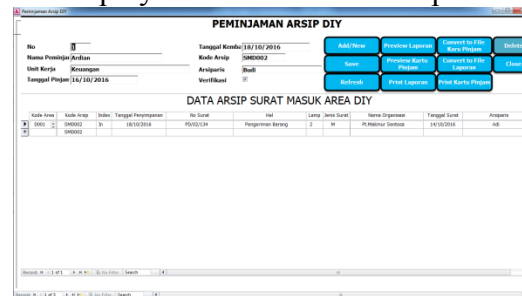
Peminjaman Arsip DIY

PEMINJAMAN ARSIP DIY

No 1
Nama Peminjam Ardian
Unit Kerja Keuangan
Tanggal Pinjam 16/10/2016

Tanggal Kembali 18/10/2016
Kode Arsip SMD002
Arsiparis Budi
Verifikasi

Add/New
Preview Laporan
Convert to File Kartu Pinjam
Delete
Save
Preview Kartu Pinjam
Convert to File Laporan
Close
Refresh
Print Laporan
Print Kartu Pinjam

DATA ARSIP SURAT MASUK AREA DIY

| Kode Area | Kode Arsip | Index | Tanggal Penyimpanan | No Surat | Hal | Lamp | Jenis Surat | Nama Organisasi | Tanggal Surat | Arsiparis |
|---|---|---|---|---|---|---|---|---|---|---|
| D001 | SMD002 | In | 18/10/2016 | PD/02/134 | Pengiriman Barang | 2 | M | Pt.Makmur Sentosa | 14/10/2016 | Adi |
| | SMD002 | | | | | | | | | |

Record: 1 of 1 No Filter Search

Record: 1 of 3 No Filter Search